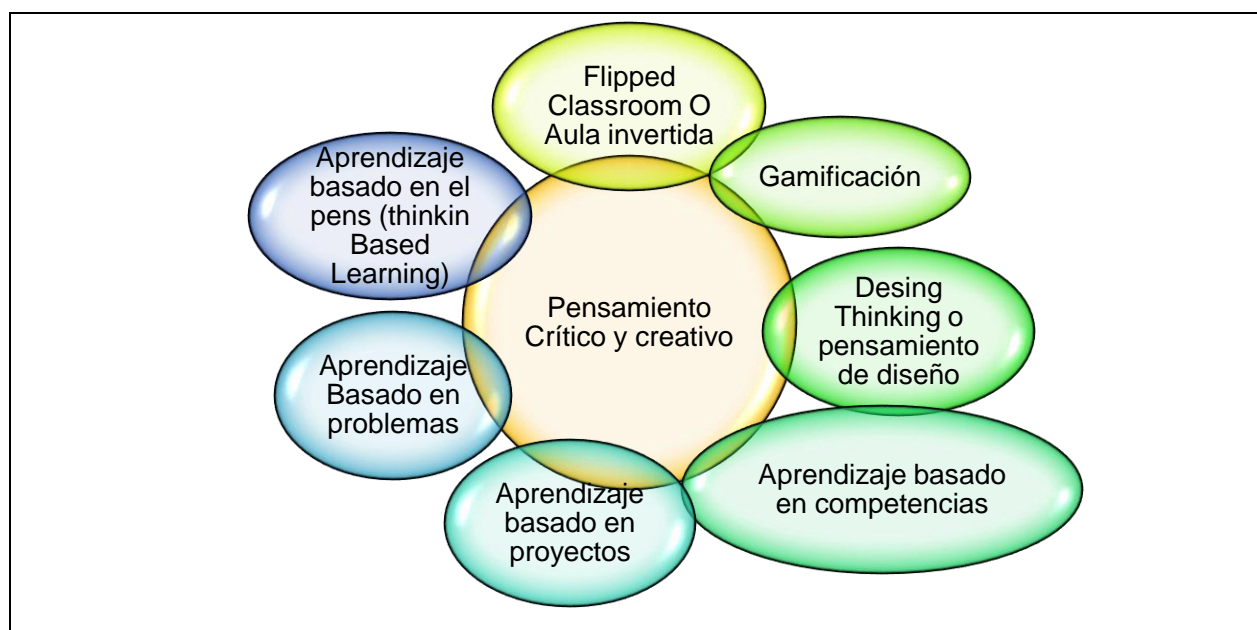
Flipped Classroom O Aula invertida

Gamificación

Aprendizaje basado en el pens (thinkin Based Learning)

Pensamiento Crítico y creativo

Desing Thinking o pensamiento de diseño

Aprendizaje Basado en problemas

Aprendizaje basado en competencias

Aprendizaje basado en proyectos